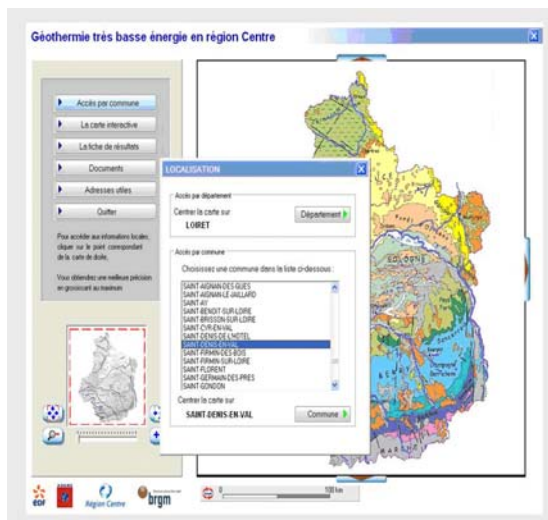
Géothermie très basse énergie en région Centre

Accès par commune

La carte interactive

La fiche de résultats

Documents

Adresses utiles

Quitter

Pour accéder aux informations locales, cliquer sur le point correspondant de la carte de droite.

Vous obtiendrez une meilleure précision en grossissant au maximum.

LOCALISATION

Accès par département

Centrer la carte sur

LOIRET

Département

Accès par commune

Choisissez une commune dans la liste ci-dessous :

SAINT-AIGNAN-DES-GUES
SAINT-AIGNAN-LE-JAILLARD
SAINT-AY
SAINT-BENOIT-SUR-LOIRE
SAINT-BRISSON-SUR-LOIRE
SAINT-CYR-EN-VAL
SAINT-DENIS-DE-L'HOTEL
SAINT-DENIS-EN-VAL
SAINT-FIRMIN-DES-BOIS
SAINT-FIRMIN-SUR-LOIRE
SAINT-FLORENT
SAINT-GERMAIN-DES-PRES
SAINT-GONDON

Centrer la carte sur

SAINT-DENIS-EN-VAL

Commune

EDF

Région Centre

brgm

0

100 km